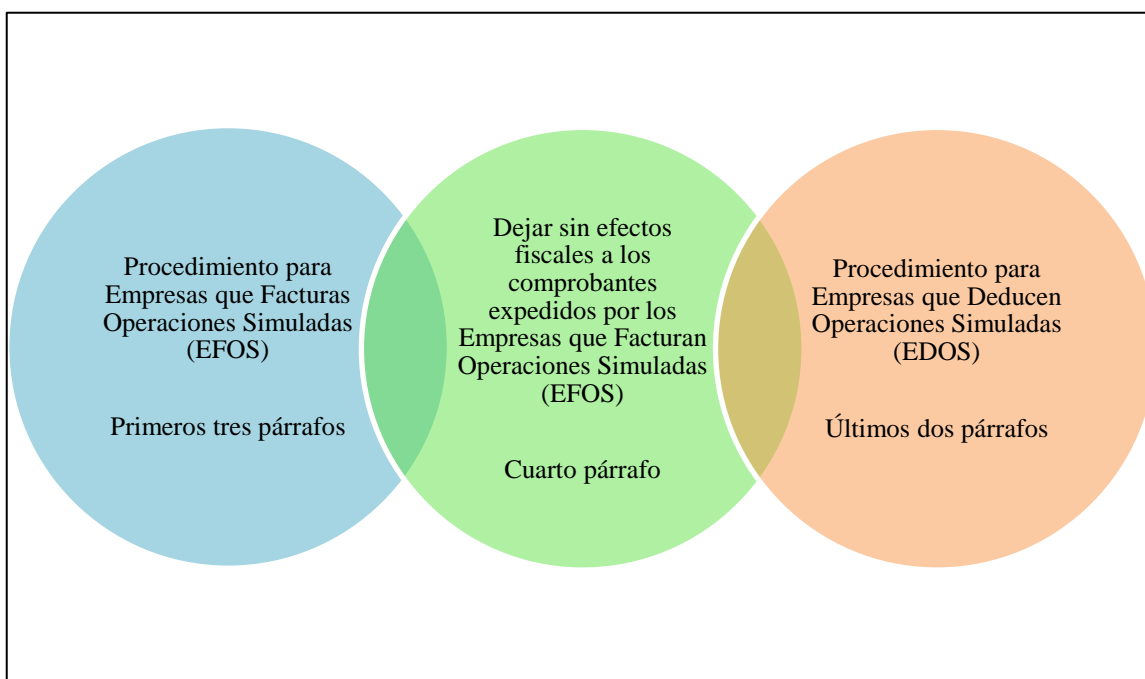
Procedimiento para Empresas que Facturas Operaciones Simuladas (EFOS)

Primeros tres párrafos

Dejar sin efectos fiscales a los comprobantes expedidos por los Empresas que Facturan Operaciones Simuladas (EFOS)

Cuarto párrafo

Procedimiento para Empresas que Deducen Operaciones Simuladas (EDOS)

Últimos dos párrafos